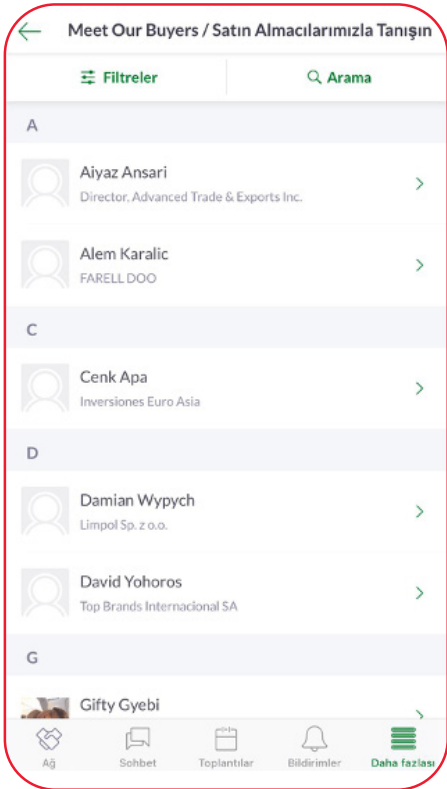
Meet Our Buyers / Satın Almacılarımızla Tanışın

Filtreler

Arama

A

Aiyaz Ansari
Director, Advanced Trade & Exports Inc.

Alem Karalic
FARELL DOO

C

Cenk Apa
Inversiones Euro Asia

D

Damian Wypych
Limpol Sp. z o.o.

David Yohoros
Top Brands Internacional SA

G

Gifty Gyebi

Ağ

Sohbet

Toplantılar

Bildirimler

Daha fazlası